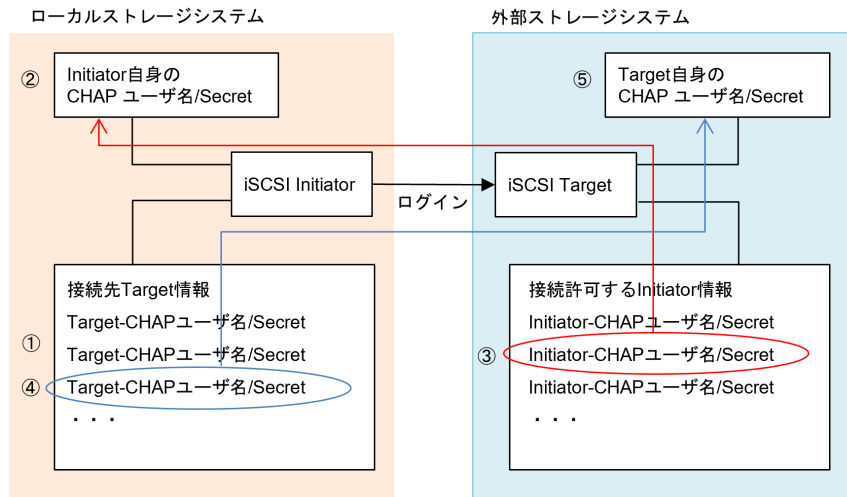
ローカルストレージシステム

② Initiator自身の CHAP ユーザ名/Secret

iSCSI Initiator

ログイン

① 接続先Target情報
Target-CHAPユーザ名/Secret
Target-CHAPユーザ名/Secret
④ Target-CHAPユーザ名/Secret
・・・

外部ストレージシステム

⑤ Target自身の CHAP ユーザ名/Secret

iSCSI Target

接続許可するInitiator情報
Initiator-CHAPユーザ名/Secret
③ Initiator-CHAPユーザ名/Secret
Initiator-CHAPユーザ名/Secret
・・・